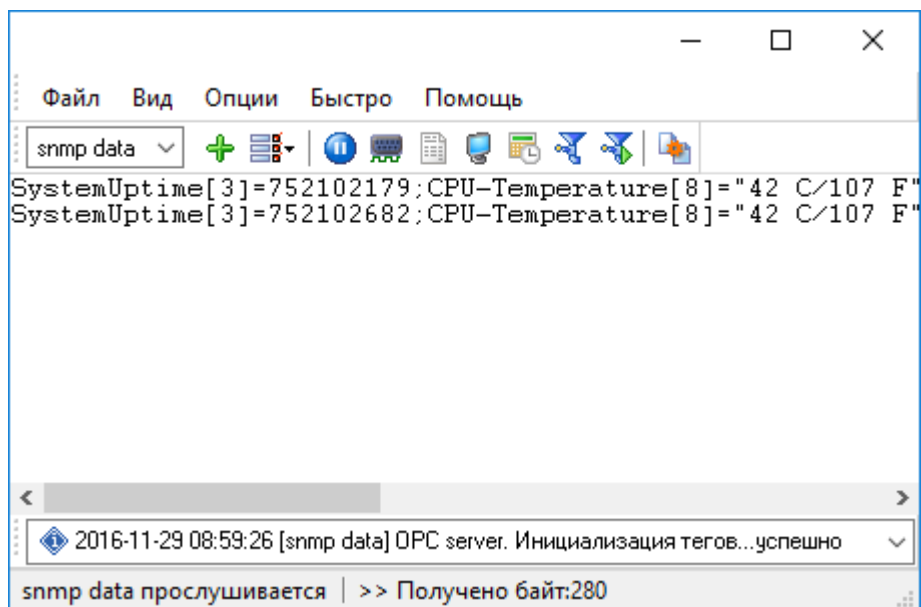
Файл Вид Опции Быстро Помощь

snmp data

SystemUptime[3]=752102179;CPU-Temperature[8]="42 C/107 F"
SystemUptime[3]=752102682;CPU-Temperature[8]="42 C/107 F"

2016-11-29 08:59:26 [snmp data] OPC server. Инициализация тегов...успешно

snmp data прослушивается | >> Получено байт:280